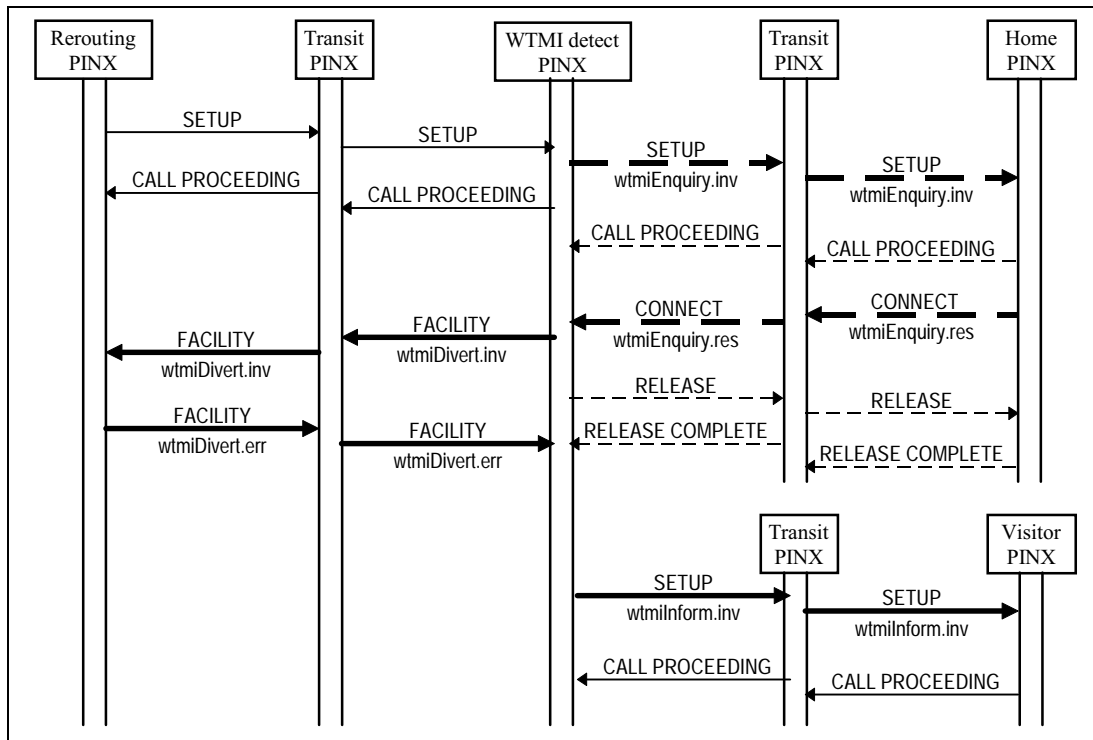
Rerouting PINX

Transit PINX

WTMI detect PINX

Transit PINX

Home PINX

SETUP

SETUP

SETUP
wtmiEnquiry.inv

SETUP
wtmiEnquiry.inv

CALL PROCEEDING

CALL PROCEEDING

CALL PROCEEDING

CALL PROCEEDING

CONNECT
wtmiEnquiry.res

CONNECT
wtmiEnquiry.res

FACILITY
wtmiDivert.inv

FACILITY
wtmiDivert.inv

RELEASE

RELEASE

FACILITY
wtmiDivert.err

FACILITY
wtmiDivert.err

RELEASE COMPLETE

RELEASE COMPLETE

Transit PINX

Visitor PINX

SETUP
wtmiInform.inv

SETUP
wtmiInform.inv

CALL PROCEEDING

CALL PROCEEDING